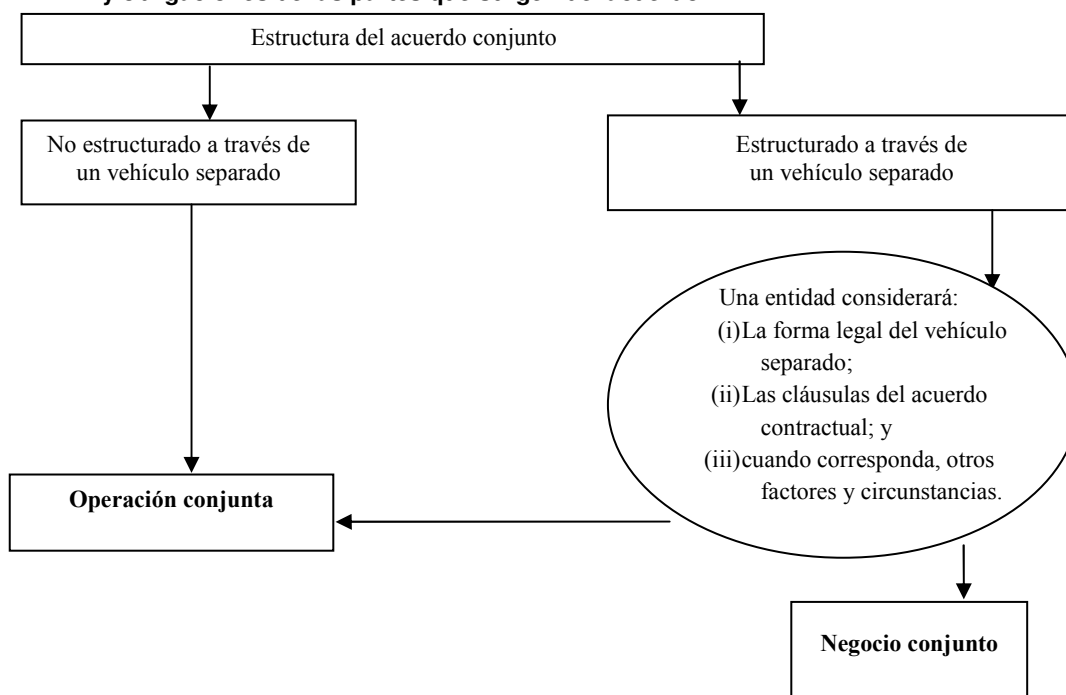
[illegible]

Estructura del acuerdo conjunto

No estructurado a través de un vehículo separado

Estructurado a través de un vehículo separado

Una entidad considerará:
(i) La forma legal del vehículo separado;
(ii) Las cláusulas del acuerdo contractual; y
(iii) cuando corresponda, otros factores y circunstancias.

**Operación conjunta**

**Negocio conjunto**